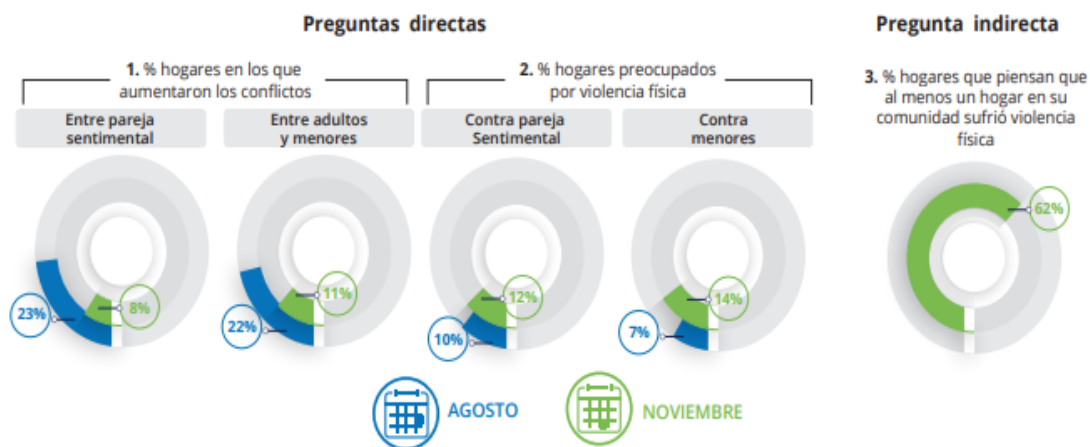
Preguntas directas

Pregunta indirecta

1. % hogares en los que aumentaron los conflictos

2. % hogares preocupados por violencia física

3. % hogares que piensan que al menos un hogar en su comunidad sufrió violencia física

Entre pareja sentimental

Entre adultos y menores

Contra pareja Sentimental

Contra menores

23%

8%

22%

11%

10%

12%

7%

14%

62%

AGOSTO

NOVIEMBRE